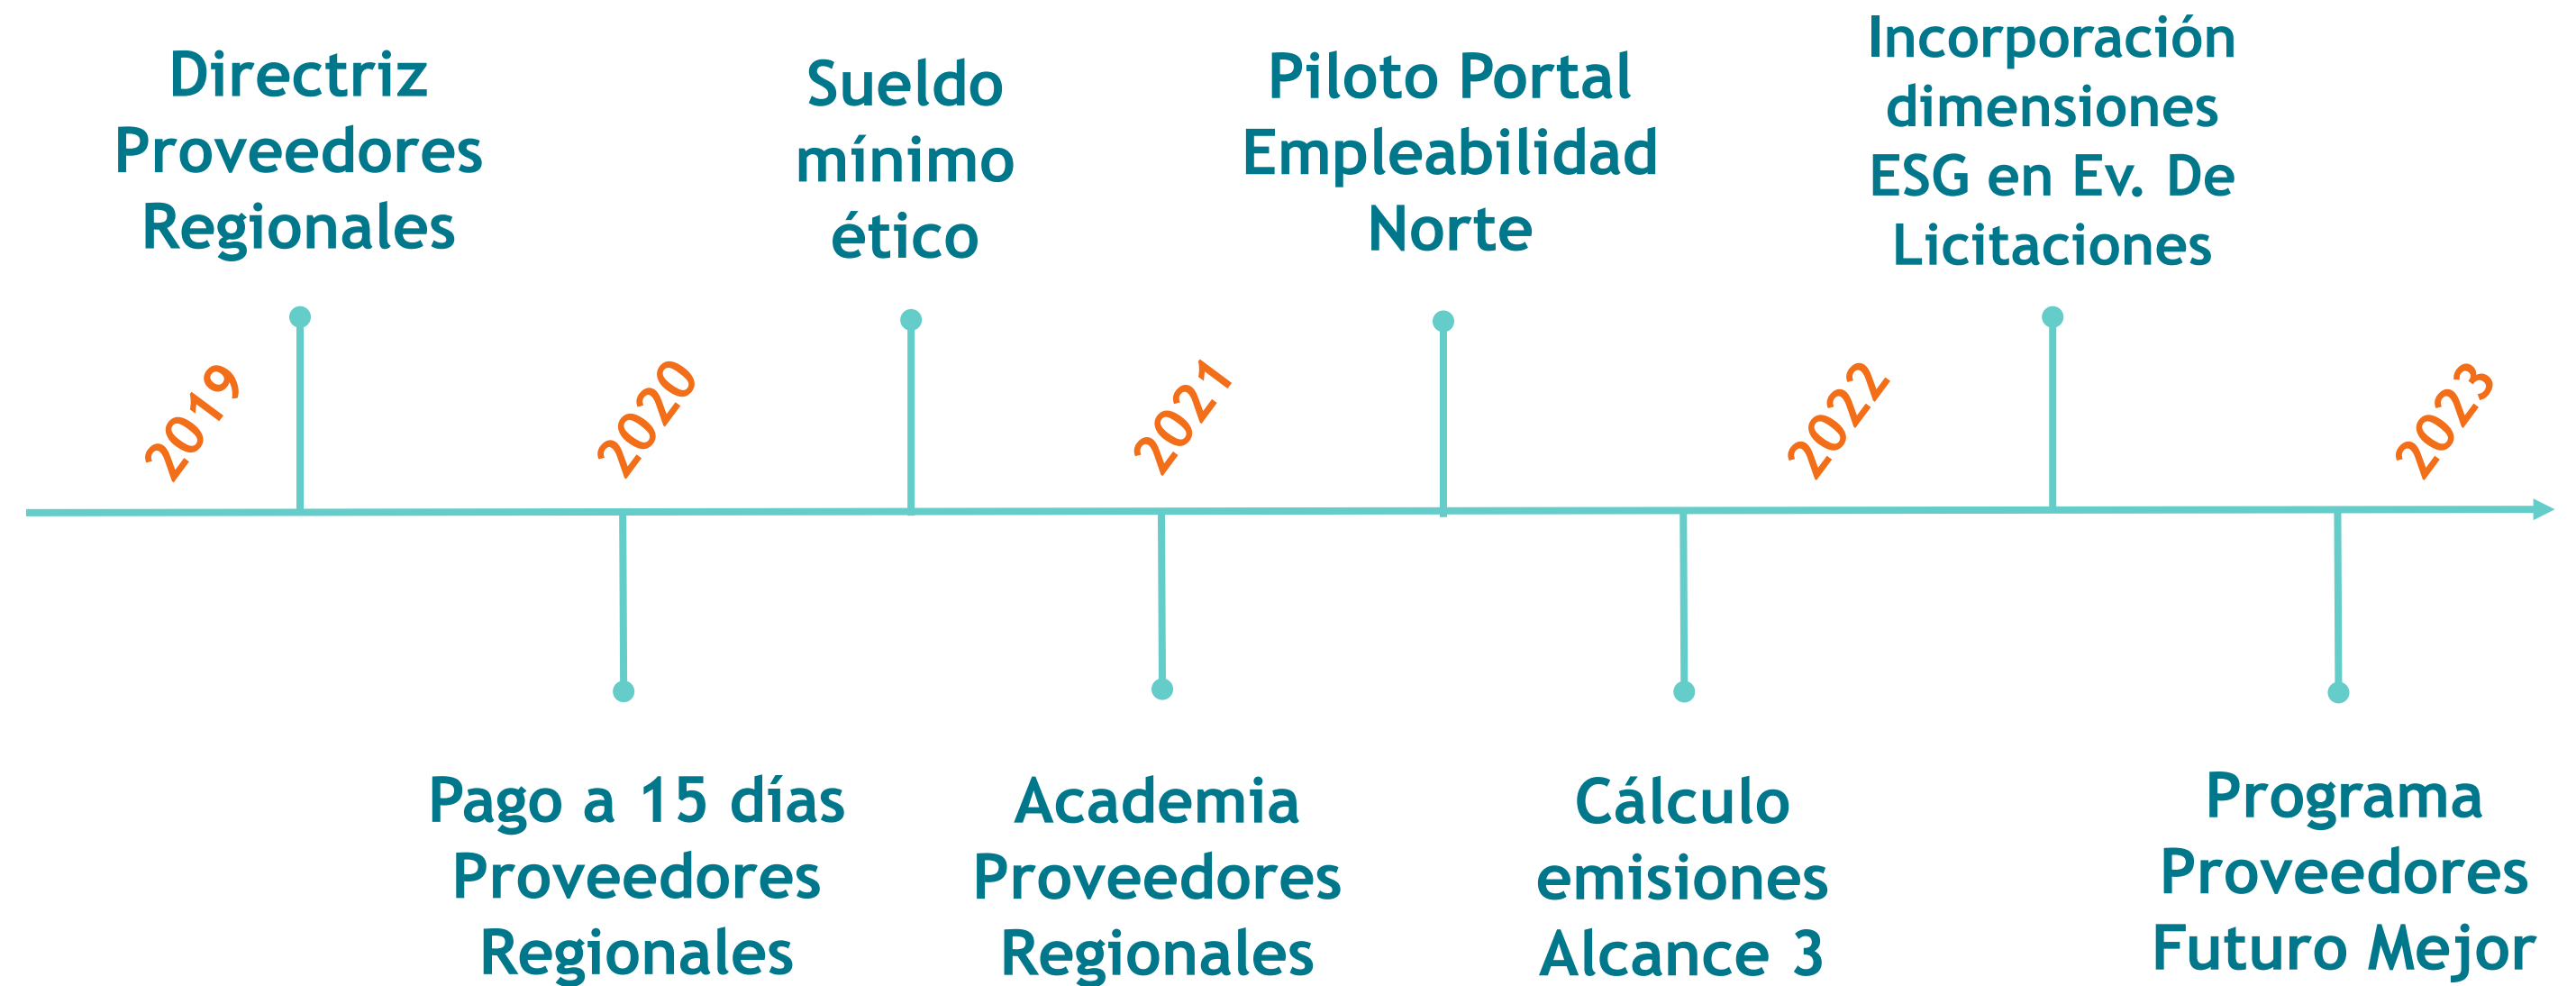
Directriz Proveedores Regionales

Sueldo mínimo ético

Piloto Portal Empleabilidad Norte

Incorporación dimensiones ESG en Ev. De Licitaciones

2019

2020

2021

2022

2023

Pago a 15 días Proveedores Regionales

Academia Proveedores Regionales

Cálculo emisiones Alcance 3

Programa Proveedores Futuro Mejor